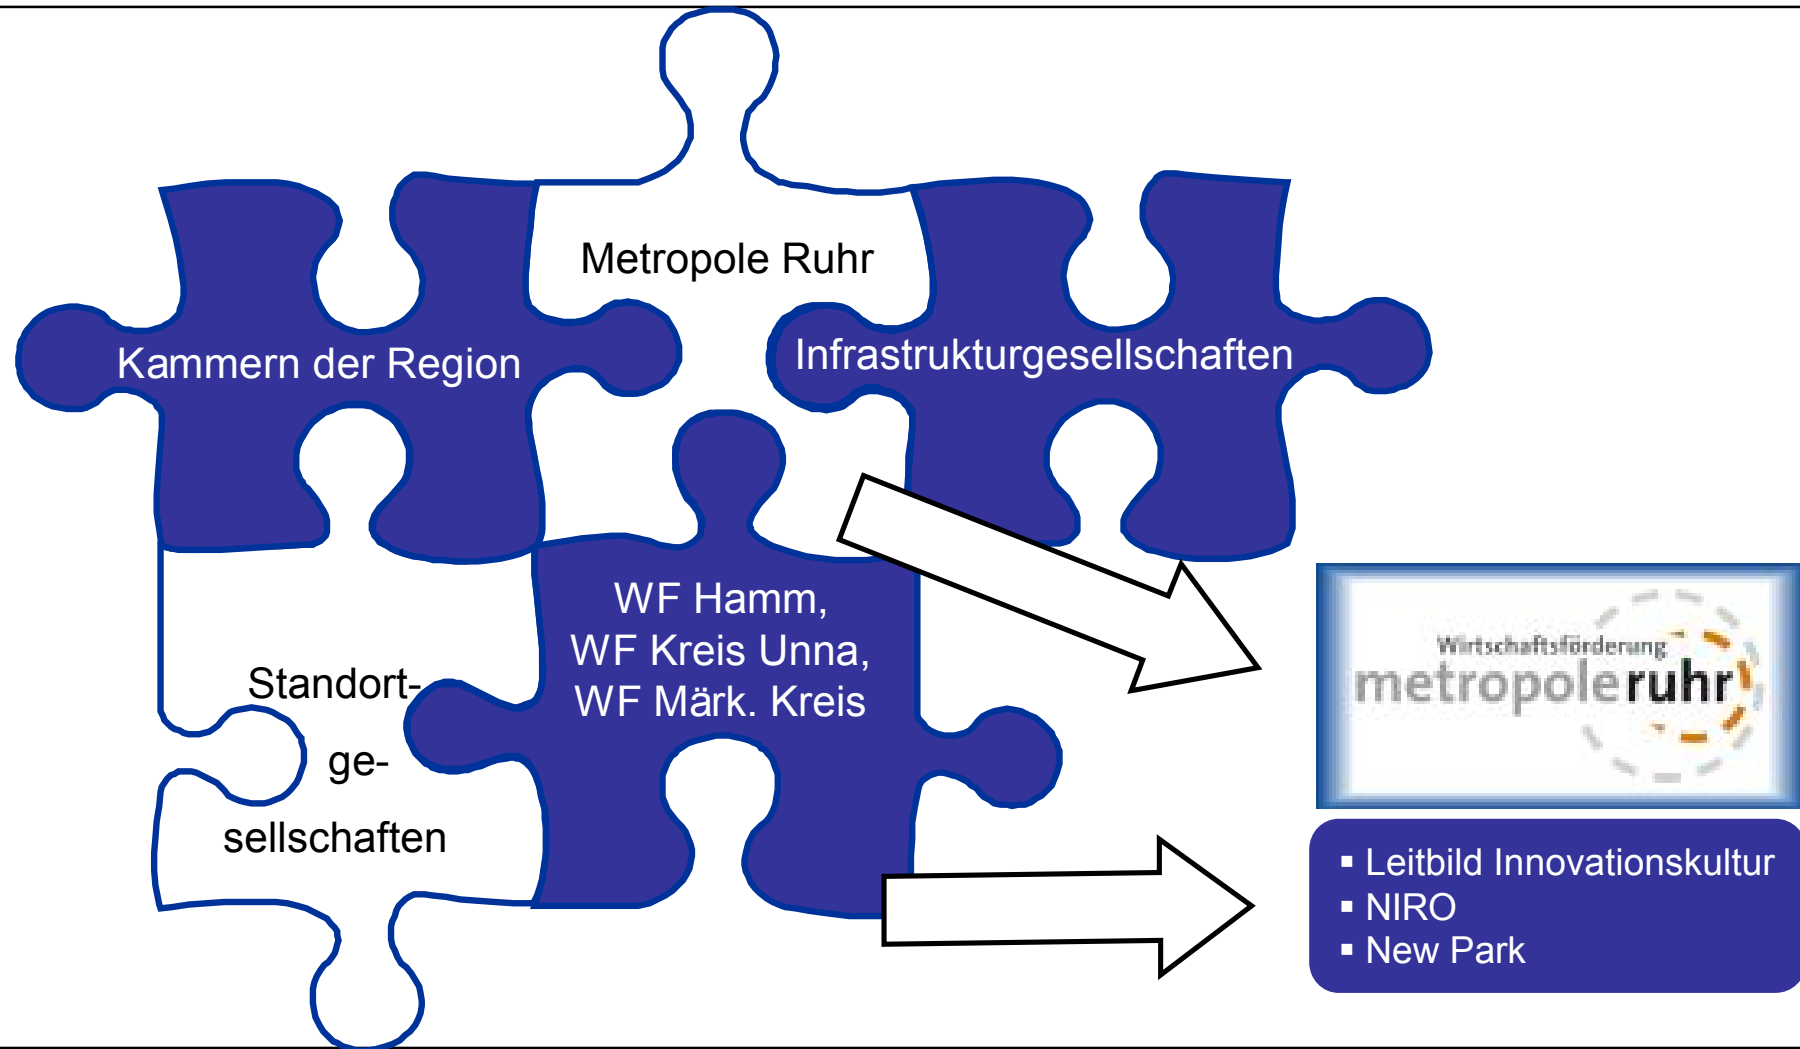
Metropole Ruhr

Kammern der Region

Infrastrukturgesellschaften

WF Hamm,
WF Kreis Unna,
WF Märk. Kreis

Standort-
ge-
sellschaften

Wirtschaftsförderung
metropoleruhr

▪ Leitbild Innovationskultur
▪ NIRO
▪ New Park